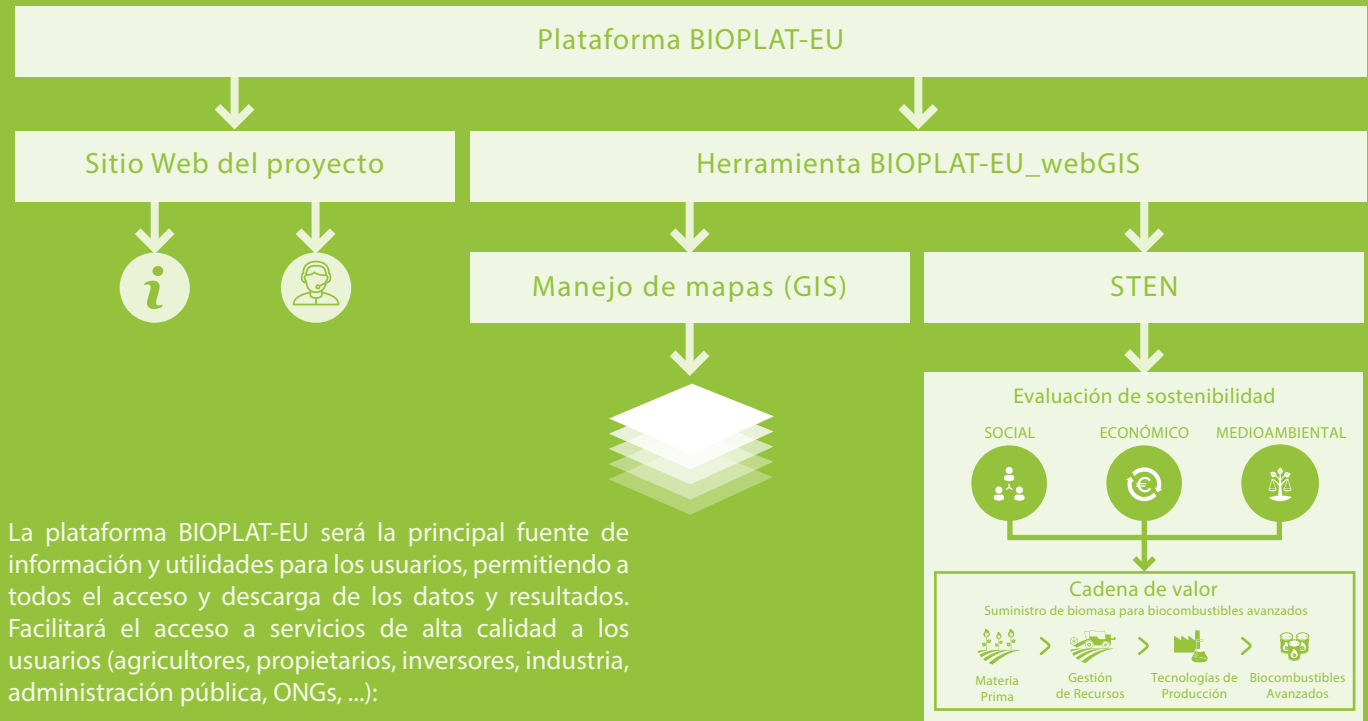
Plataforma BIOPLAT-EU

Sitio Web del proyecto

Herramienta BIOPLAT-EU_webGIS

Manejo de mapas (GIS)

STEN

Evaluación de sostenibilidad

SOCIAL

ECONÓMICO

MEDIOAMBIENTAL

Cadena de valor

Suministro de biomasa para biocombustibles avanzados

Materia Prima

Gestión de Recursos

Tecnologías de Producción

Biocombustibles Avanzados

La plataforma BIOPLAT-EU será la principal fuente de información y utilidades para los usuarios, permitiendo a todos el acceso y descarga de los datos y resultados. Facilitará el acceso a servicios de alta calidad a los usuarios (agricultores, propietarios, inversores, industria, administración pública, ONGs, ...):